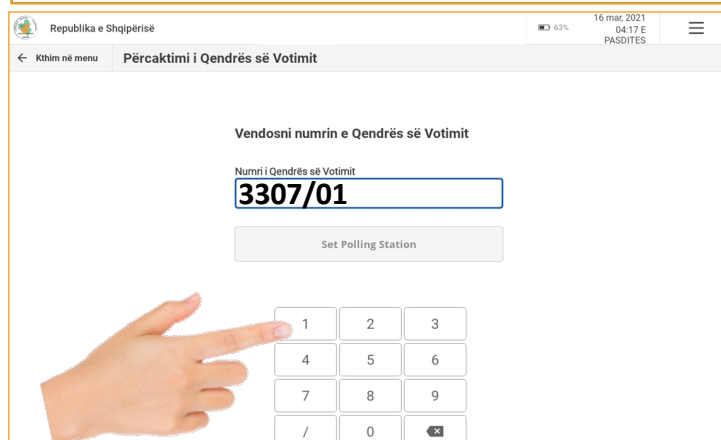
Republika e Shqipërisë

63%

16 mar, 2021
04:17 E
PASDITES

← Kthim në menu

Përcaktimi i Qendrës së Votimit

Vendosni numrin e Qendrës së Votimit

Numri i Qendrës së Votimit

3307/01

Set Polling Station

| 1 | 2 | 3 |
|---|---|---|
| 4 | 5 | 6 |
| 7 | 8 | 9 |
| / | 0 | |